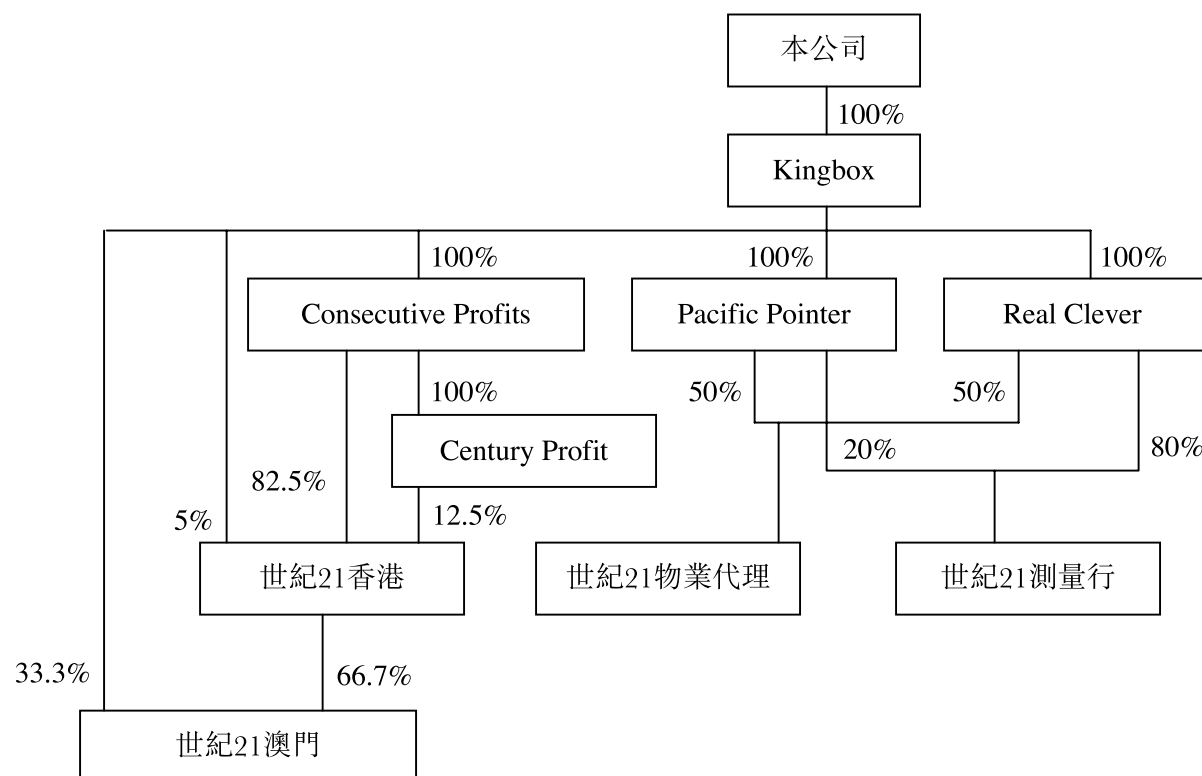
本公司

100%

Kingbox

100%

100%

100%

Consecutive Profits

Pacific Pointer

Real Clever

100%

50%

50%

Century Profit

20%

80%

82.5%

5%

12.5%

世紀21香港

世紀21物業代理

世紀21測量行

33.3%

66.7%

世紀21澳門